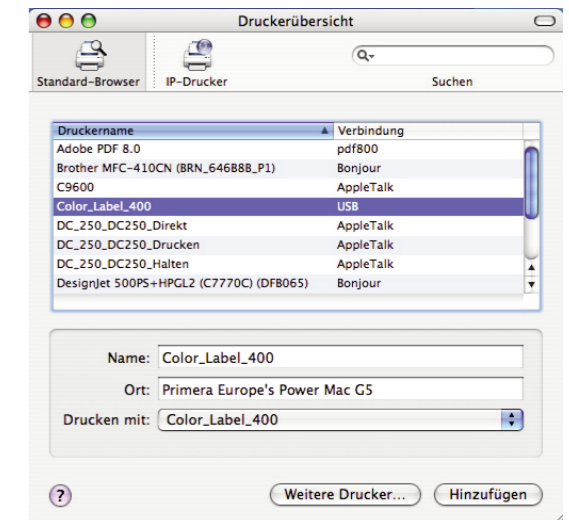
Druckerübersicht

Standard-Browser IP-Drucker Suchen

| Druckername | Verbindung |
|---|---|
| Adobe PDF 8.0 | pdf800 |
| Brother MFC-410CN (BRN_646B8B_P1) | Bonjour |
| C9600 | AppleTalk |
| Color_Label_400 | USB |
| DC_250_DC250_Direkt | AppleTalk |
| DC_250_DC250_Drucken | AppleTalk |
| DC_250_DC250_Halten | AppleTalk |
| DesignJet 500PS+HPGL2 (C7770C) (DFB065) | Bonjour |

Name: Color_Label_400

Ort: Primera Europe's Power Mac G5

Drucken mit: Color_Label_400

?

Weitere Drucker... Hinzufügen